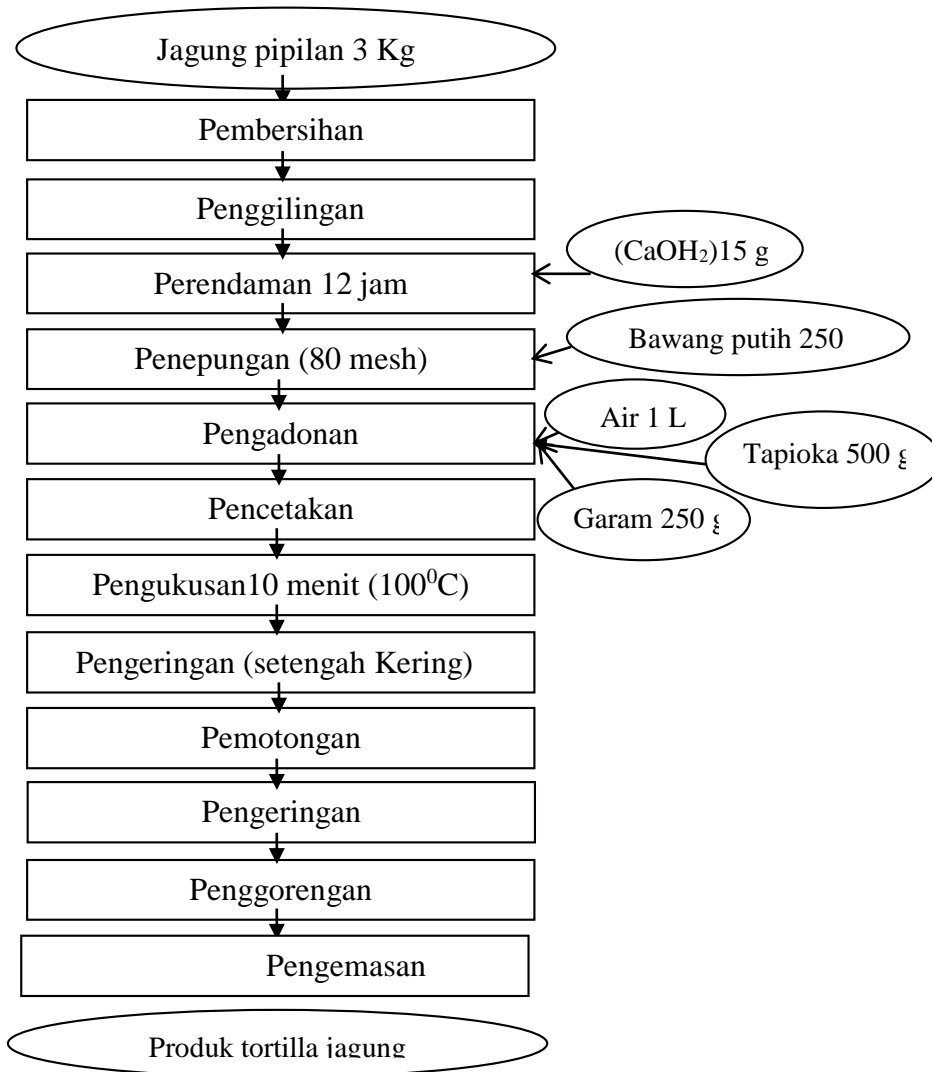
Jagung pipilan 3 Kg

Pembersihan

Penggilingan

$(CaOH_2)$15 g

Perendaman 12 jam

Bawang putih 250

Penepungan (80 mesh)

Air 1 L

Pengadonan

Tapioka 500 g

Pencetakan

Garam 250 g

Pengukusan10 menit ($100^0C$)

Pengeringan (setengah Kering)

Pemotongan

Pengeringan

Penggorengan

Pengemasan

Produk tortilla jagung